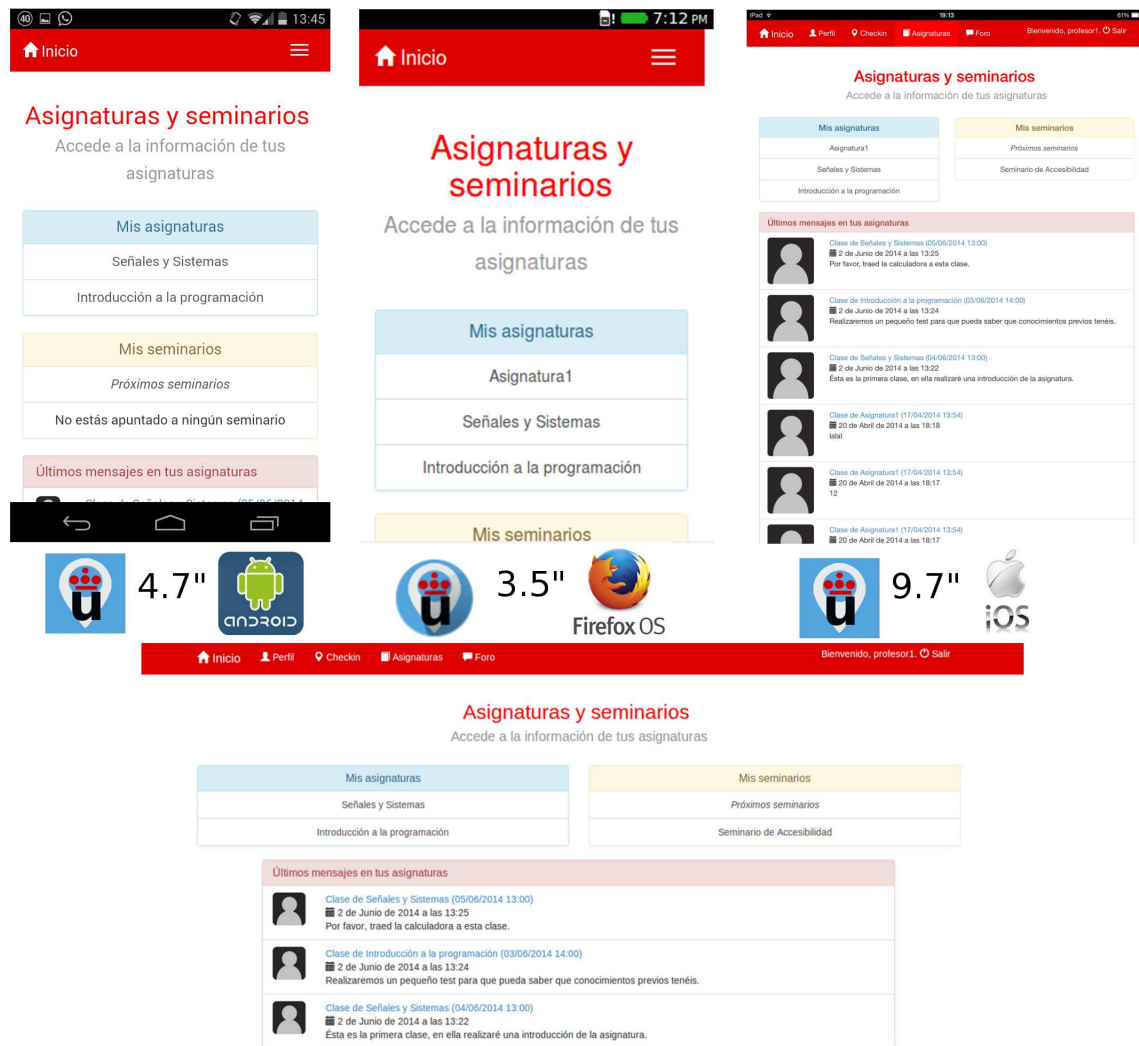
40 13:45
Inicio

Asignaturas y seminarios
Accede a la información de tus asignaturas

Mis asignaturas
Señales y Sistemas
Introducción a la programación

Mis seminarios
Próximos seminarios
No estás apuntado a ningún seminario

Últimos mensajes en tus asignaturas
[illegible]

7:12 PM
Inicio

Asignaturas y seminarios
Accede a la información de tus asignaturas

Mis asignaturas
Asignatura1
Señales y Sistemas
Introducción a la programación

Mis seminarios

iPad 19:13 61%
Inicio Perfil Checkin Asignaturas Foro Bienvenido, profesor1. Salir

Asignaturas y seminarios
Accede a la información de tus asignaturas

Mis asignaturas
Asignatura1
Señales y Sistemas
Introducción a la programación

Mis seminarios
Próximos seminarios
Seminario de Accesibilidad

Últimos mensajes en tus asignaturas
Clase de Señales y Sistemas (05/06/2014 13:00)
2 de Junio de 2014 a las 13:25
Por favor, traed la calculadora a esta clase.
Clase de Introducción a la programación (03/06/2014 14:00)
2 de Junio de 2014 a las 13:24
Realizaremos un pequeño test para que pueda saber que conocimientos previos tenéis.
Clase de Señales y Sistemas (04/06/2014 13:00)
2 de Junio de 2014 a las 13:22
Ésta es la primera clase, en ella realizaré una introducción de la asignatura.
Clase de Asignatura1 (17/04/2014 13:54)
20 de Abril de 2014 a las 18:18
lalal
Clase de Asignatura1 (17/04/2014 13:54)
20 de Abril de 2014 a las 18:17
12
Clase de Asignatura1 (17/04/2014 13:54)
20 de Abril de 2014 a las 18:17

4.7" android
3.5" Firefox OS
9.7" iOS

Inicio Perfil Checkin Asignaturas Foro Bienvenido, profesor1. Salir

Asignaturas y seminarios
Accede a la información de tus asignaturas

Mis asignaturas
Señales y Sistemas
Introducción a la programación

Mis seminarios
Próximos seminarios
Seminario de Accesibilidad

Últimos mensajes en tus asignaturas
Clase de Señales y Sistemas (05/06/2014 13:00)
2 de Junio de 2014 a las 13:25
Por favor, traed la calculadora a esta clase.
Clase de Introducción a la programación (03/06/2014 14:00)
2 de Junio de 2014 a las 13:24
Realizaremos un pequeño test para que pueda saber que conocimientos previos tenéis.
Clase de Señales y Sistemas (04/06/2014 13:00)
2 de Junio de 2014 a las 13:22
Ésta es la primera clase, en ella realizaré una introducción de la asignatura.